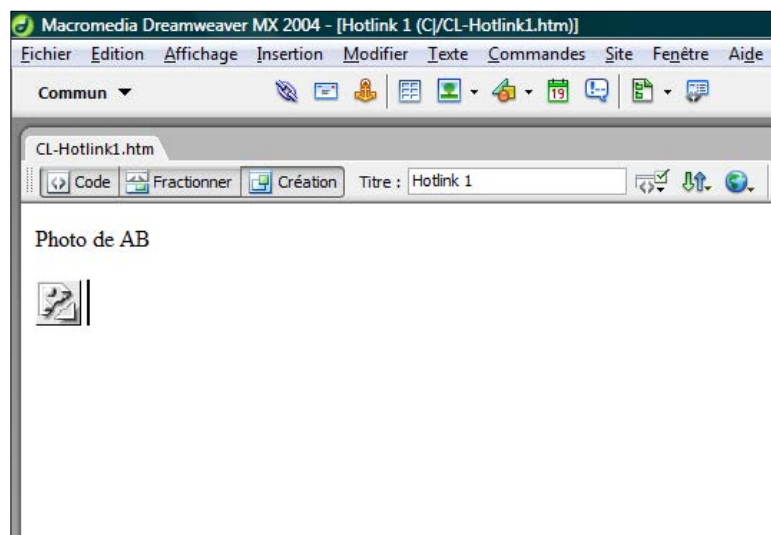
Macromedia Dreamweaver MX 2004 - [Hotlink 1 (C|/CL-Hotlink1.htm)]

Fichier Edition Affichage Insertion Modifier Texte Commandes Site Fenêtre Aide

Commun ▼

CL-Hotlink1.htm

Code Fractionner Création Titre : Hotlink 1

Photo de AB